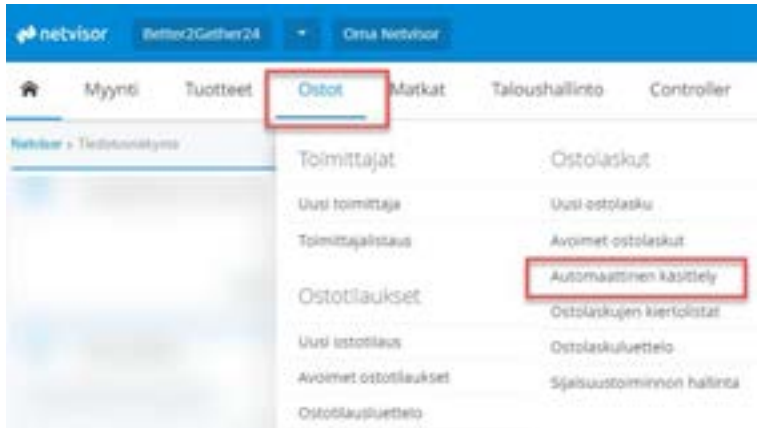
netvisor Better2Gether24 Oma Netvisor

Myynti Tuotteet Ostot Matkat Taloushallinto Controller

Netvisor » Tiedotusnäkymä

Toimittajat
Uusi toimittaja
Toimittajalistaus

Ostotilaukset
Uusi ostotilaus
Avoimet ostotilaukset
Ostotilausluettelo

Ostolaskut
Uusi ostolasku
Avoimet ostolaskut
Automaattinen käsittely
Ostolaskujen kiertolistat
Ostolaskuluettelo
Sijaisuustoiminnon hallinta